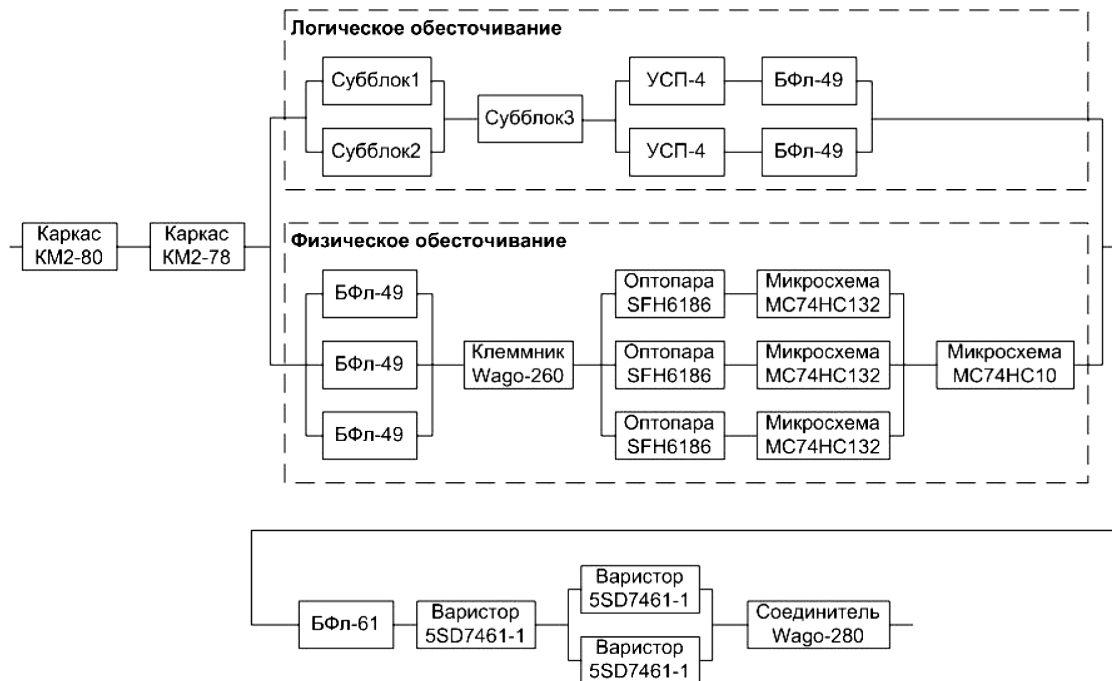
Логическое обесточивание

Субблок1

Субблок2

Субблок3

УСП-4

БФл-49

УСП-4

БФл-49

Каркас КМ2-80

Каркас КМ2-78

Физическое обесточивание

БФл-49

БФл-49

БФл-49

Клеммник Wago-260

Оптопара SFH6186

Микросхема MC74HC132

Оптопара SFH6186

Микросхема MC74HC132

Оптопара SFH6186

Микросхема MC74HC132

Микросхема MC74HC10

БФл-61

Варистор 5SD7461-1

Варистор 5SD7461-1

Варистор 5SD7461-1

Соединитель Wago-280